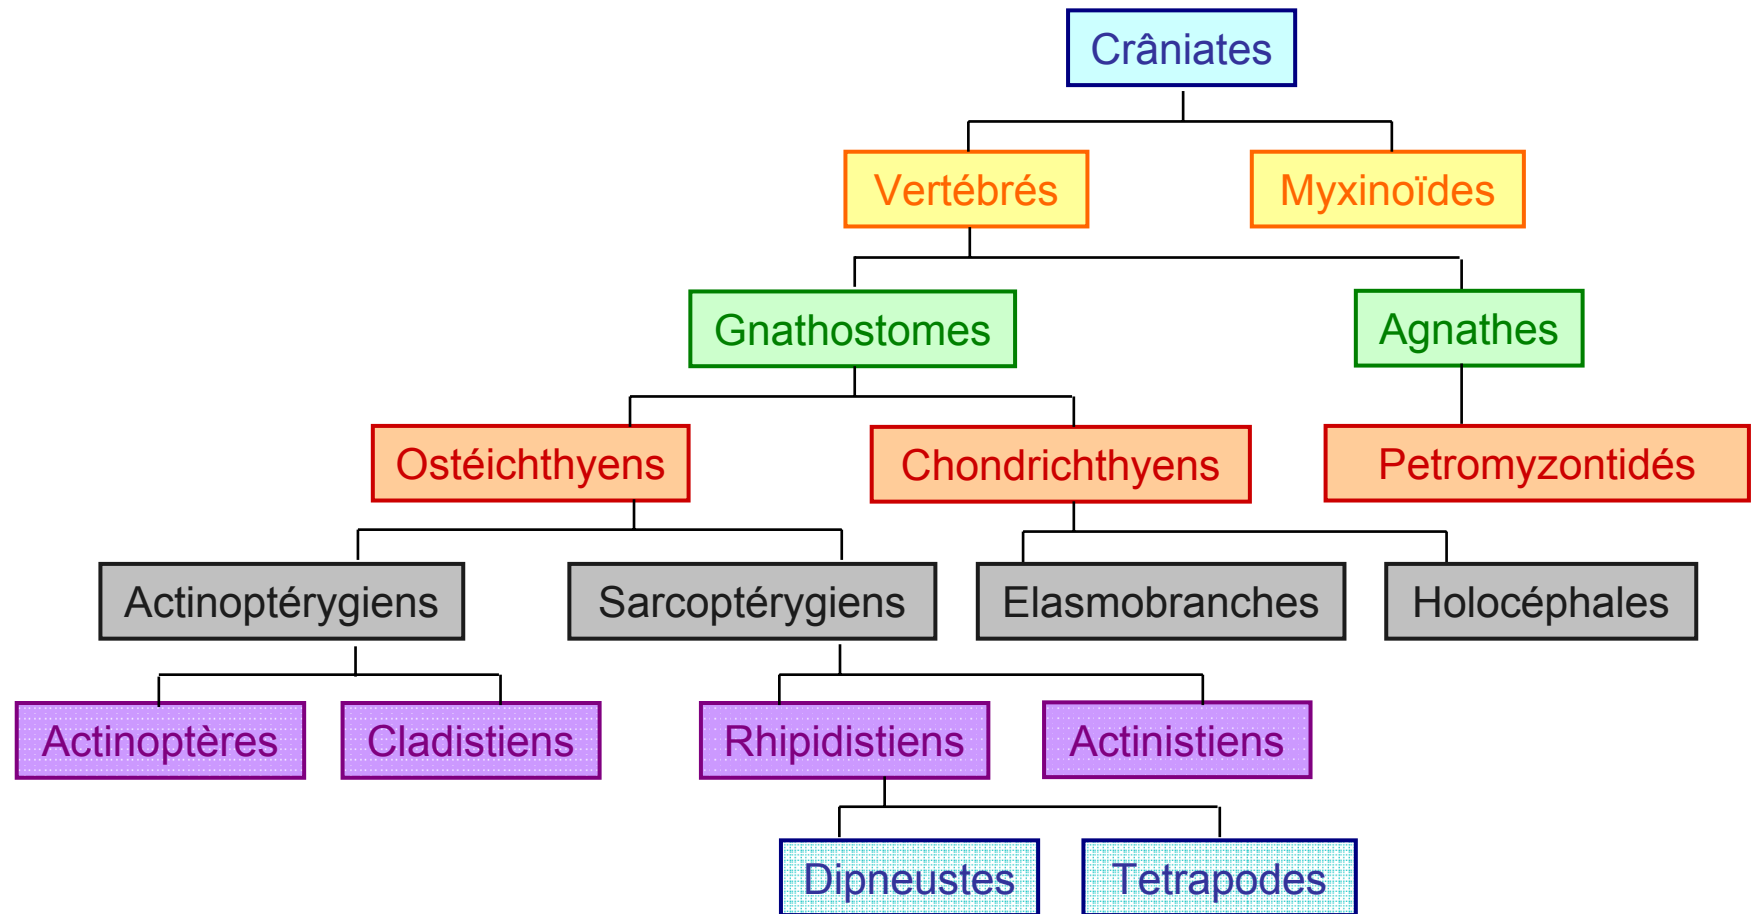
Crâniates

Vertébrés

Myxinoïdes

Gnathostomes

Agnathes

Ostéichthyens

Chondrichthyens

Petromyzontidés

Actinoptérygiens

Sarcoptérygiens

Elasmobranches

Holocéphales

Actinoptères

Cladistiens

Rhipidistiens

Actinistiens

Dipneustes

Tetrapodes